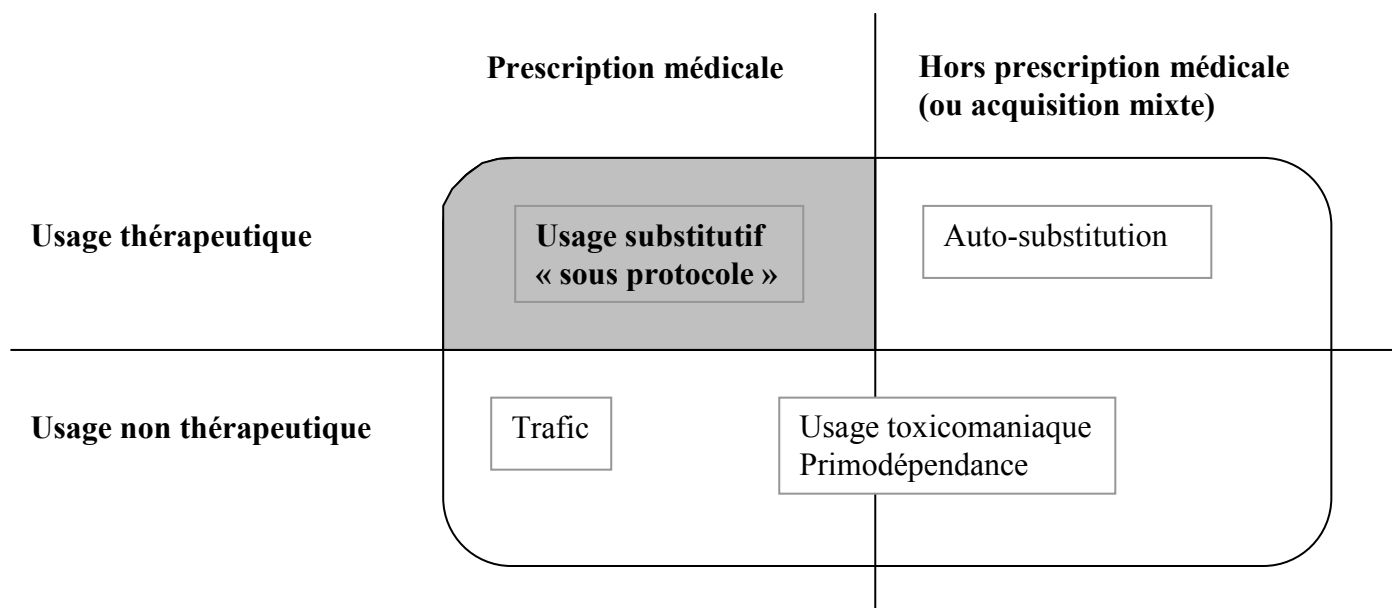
Prescription médicale

Hors prescription médicale (ou acquisition mixte)

Usage thérapeutique

Usage substitutif « sous protocole »

Auto-substitution

Usage non thérapeutique

Trafic

Usage toxicomaniaque
Primodépendance